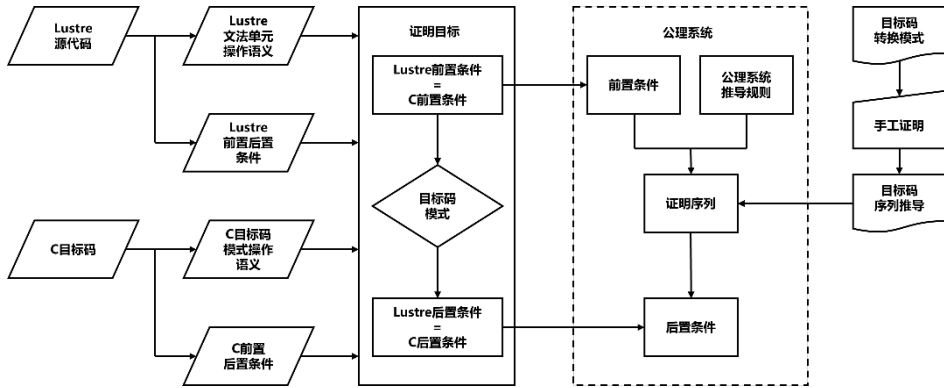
Lustre
源代码

Lustre
文法单元
操作语义

Lustre
前置后置
条件

C目标码

C目标码
模式操作
语义

C前置
后置条件

证明目标

Lustre前置条件
=
C前置条件

目标码
模式

Lustre后置条件
=
C后置条件

公理系统

前置条件

公理系统
推导规则

证明序列

后置条件

目标码
转换模式

手工证明

目标码
序列推导